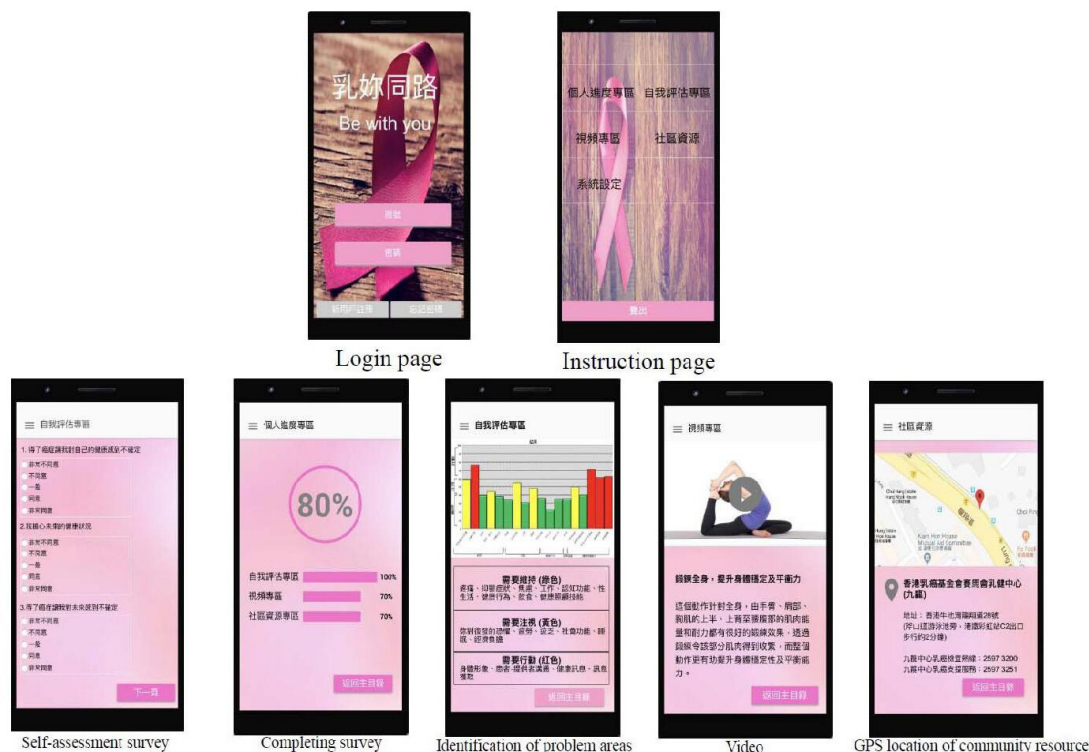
乳妳同路
Be with you

登錄
密碼
新用戶註冊
忘記密碼

Login page

個人進度專區
自我評估專區
視頻專區
社區資源
系統設定
登出

Instruction page

自我評估專區
1. 得了癌症讓我對自己的健康感到不確定
非常不同意
不同意
一般
同意
非常同意
2. 我擔心未來的健康狀況
非常不同意
不同意
一般
同意
非常同意
3. 得了癌症讓我對未來感到不確定
非常不同意
不同意
一般
同意
非常同意
下一頁

Self-assessment survey

個人進度專區
80%
自我評估專區 100%
視頻專區 70%
社區資源專區 70%
返回主目錄

Completing survey

自我評估專區
需要維持 (綠色)
疼痛、印象症狀、焦慮、工作、認知功能、性生活、健康行為、飲食、健康照顧技能
需要注視 (黃色)
依照個人的功能、營養、淋巴、社會功能、睡眠、經濟負擔
需要行動 (紅色)
身體形象、患者-提供者溝通、健康訊息、訊息獲取
返回主目錄

Identification of problem areas

視頻專區
鍛鍊全身，提升身體穩定及平衡力
這個動作針對全身，由手臂、肩膀、胸肌的上半、上背至腰腹部的肌肉能量和耐力都有很好的鍛鍊效果，透過鍛鍊令該部分肌肉得到收緊，而整個動作更有助提升身體穩定性及平衡能力。
返回主目錄

Video

社區資源
香港乳癌基金會賽馬會乳健中心(九龍)
地址：香港牛池灣陽街28號
(近山道游泳池旁，港鐵彩虹站C2出口步行約2分鐘)
九龍中心乳癌資訊熱線：2597 3200
九龍中心乳癌支援服務：2597 3251
返回主目錄

GPS location of community resource